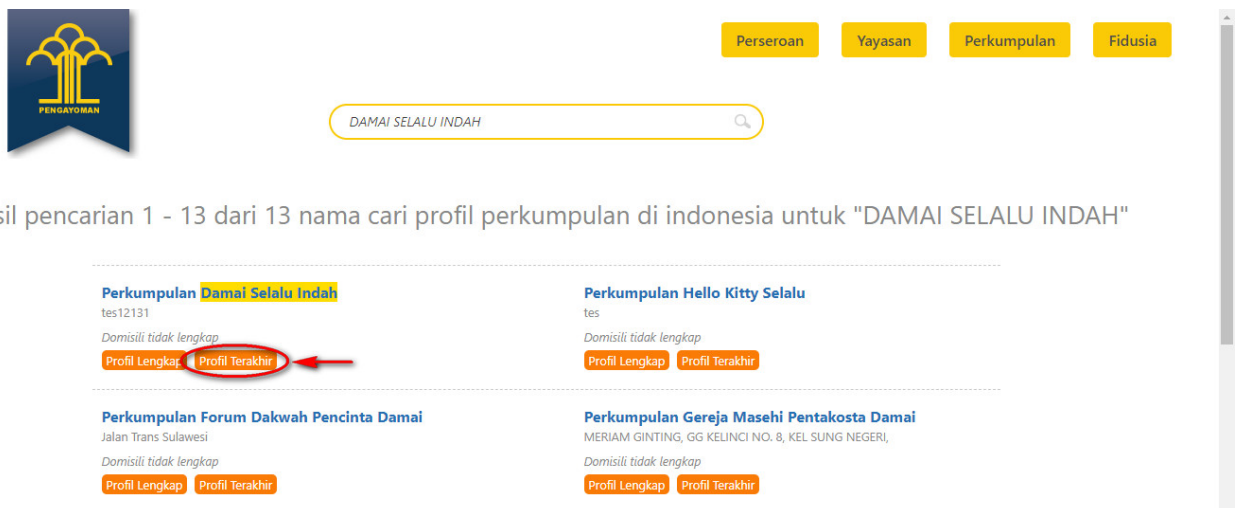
PENGAYOMAN

Perseroan Yayasan Perkumpulan Fidusia

DAMAI SELALU INDAH

sil pencarian 1 - 13 dari 13 nama cari profil perkumpulan di indonesia untuk "DAMAI SELALU INDAH"

Perkumpulan Damai Selalu Indah
tes12131
Domisili tidak lengkap
Profil Lengkap Profil Terakhir

Perkumpulan Hello Kitty Selalu
tes
Domisili tidak lengkap
Profil Lengkap Profil Terakhir

Perkumpulan Forum Dakwah Pencinta Damai
Jalan Trans Sulawesi
Domisili tidak lengkap
Profil Lengkap Profil Terakhir

Perkumpulan Gereja Masehi Pentakosta Damai
MERIAM GINTING, GG KELINCI NO. 8, KEL SUNG NEGERI,
Domisili tidak lengkap
Profil Lengkap Profil Terakhir